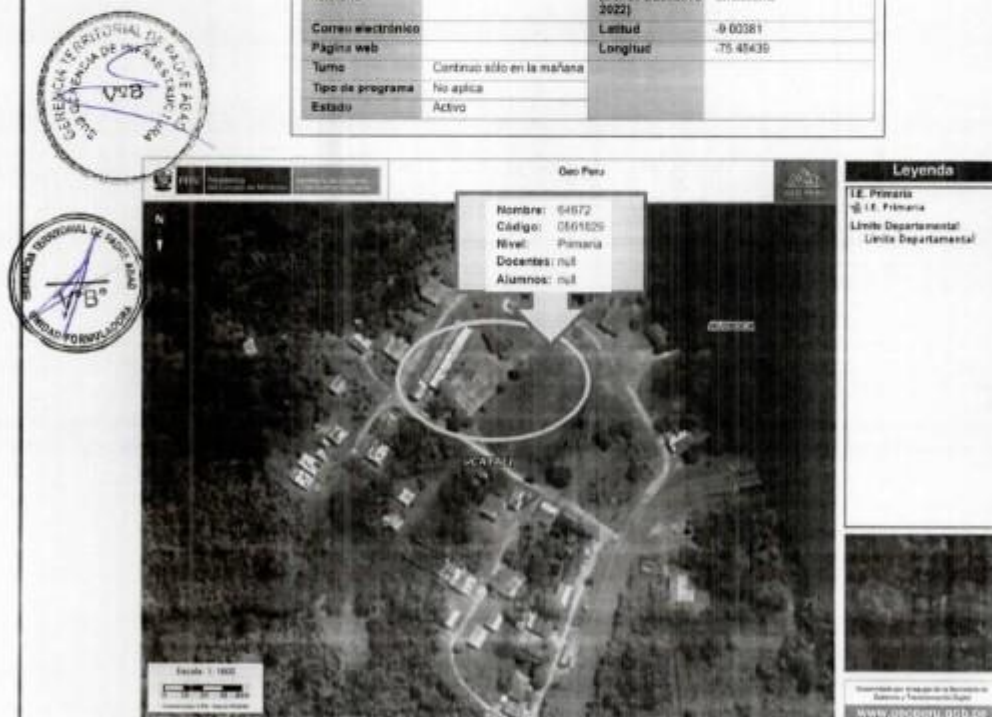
| | | 2022) | |
|---|---|---|---|
| Correo electrónico | | Latitud | -9.00381 |
| Pagina web | | Longitud | -75.45439 |
| Turno | Continuo sólo en la mañana | | |
| Tipo de programa | No aplica | | |
| Estado | Activo | | |

GERENCIA TERRITORIAL DE PADRE ABAD
SUB GERENCIA DE INFRAESTRUCTURA
V°B

GERENCIA TERRITORIAL DE PADRE ABAD
V°B°
UNIDAD FORMULADORA

Geo Peru

Nombre: 64672
Código: 0561829
Nivel: Primaria
Docentes: null
Alumnos: null

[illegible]

Leyenda
I.E. Primaria
I.E. Primaria
Limite Departamental
Limite Departamental

Escala 1: 1900

www.geoperu.gob.pe